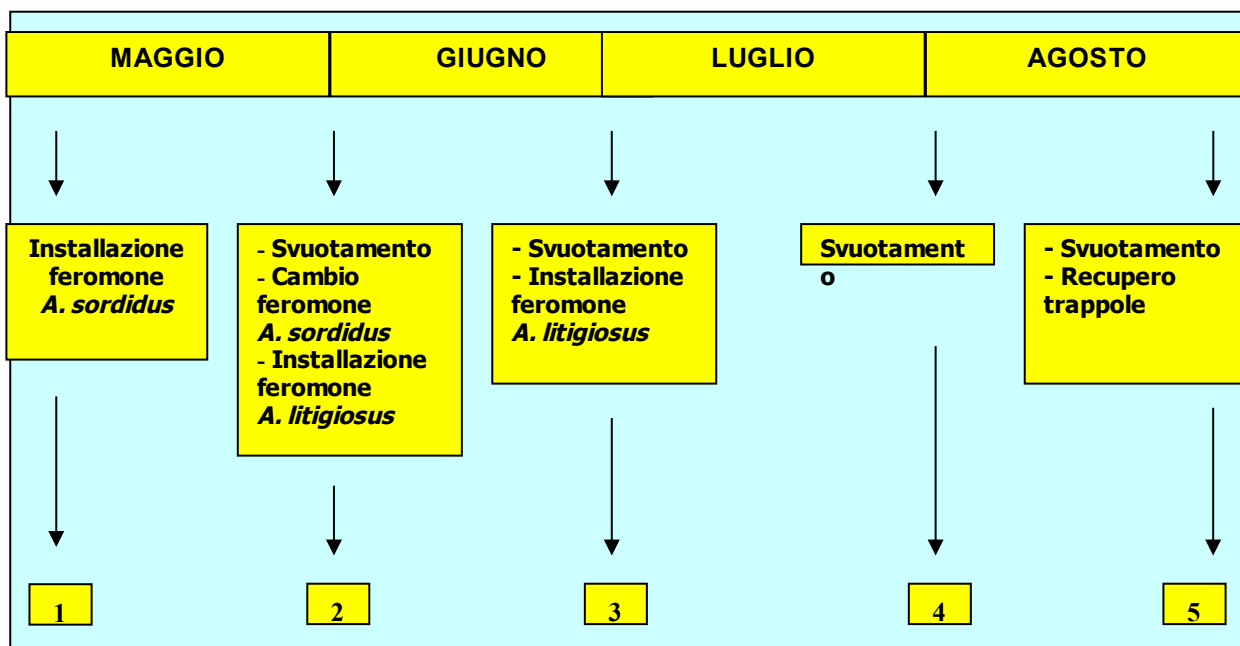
MAGGIO | GIUGNO | LUGLIO | AGOSTO

Installazione feromone *A. sordidus*

- Svuotamento
- Cambio feromone *A. sordidus*
- Installazione feromone *A. litigiosus*

- Svuotamento
- Installazione feromone *A. litigiosus*

Svuotamento

- Svuotamento
- Recupero trappole

1

2

3

4

5